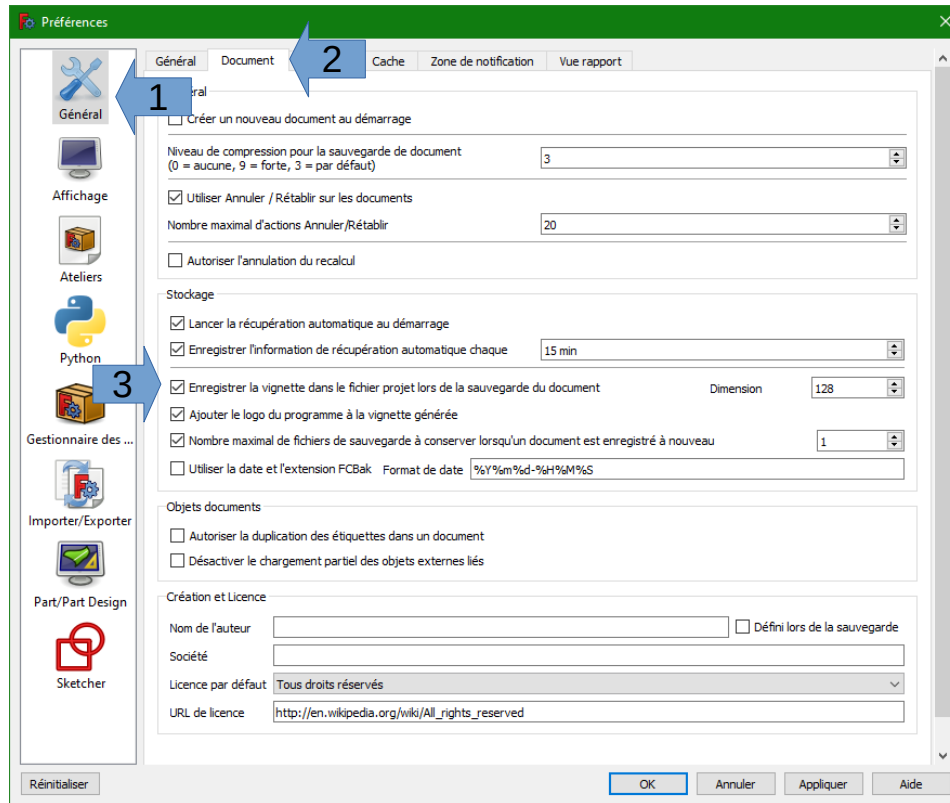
Préférences

Général
Affichage
Ateliers
Python
Gestionnaire des ...
Importer/Exporter
Part/Part Design
Sketcher

Général | Document | 2 | Cache | Zone de notification | Vue rapport

1

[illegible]éral
Créer un nouveau document au démarrage
Niveau de compression pour la sauvegarde de document (0 = aucune, 9 = forte, 3 = par défaut) | 3
Utiliser Annuler / Rétablir sur les documents
Nombre maximal d'actions Annuler/Rétablir | 20
Autoriser l'annulation du recalcul

Stockage
Lancer la récupération automatique au démarrage
Enregistrer l'information de récupération automatique chaque | 15 min
3
Enregistrer la vignette dans le fichier projet lors de la sauvegarde du document | Dimension | 128
Ajouter le logo du programme à la vignette générée
Nombre maximal de fichiers de sauvegarde à conserver lorsqu'un document est enregistré à nouveau | 1
Utiliser la date et l'extension FCBak | Format de date | %Y%m%d-%H%M%S

Objets documents
Autoriser la duplication des étiquettes dans un document
Désactiver le chargement partiel des objets externes liés

Création et Licence
Nom de l'auteur | Défini lors de la sauvegarde
Société
Licence par défaut | Tous droits réservés
URL de licence | http://en.wikipedia.org/wiki/All_rights_reserved

Réinitialiser | OK | Annuler | Appliquer | Aide